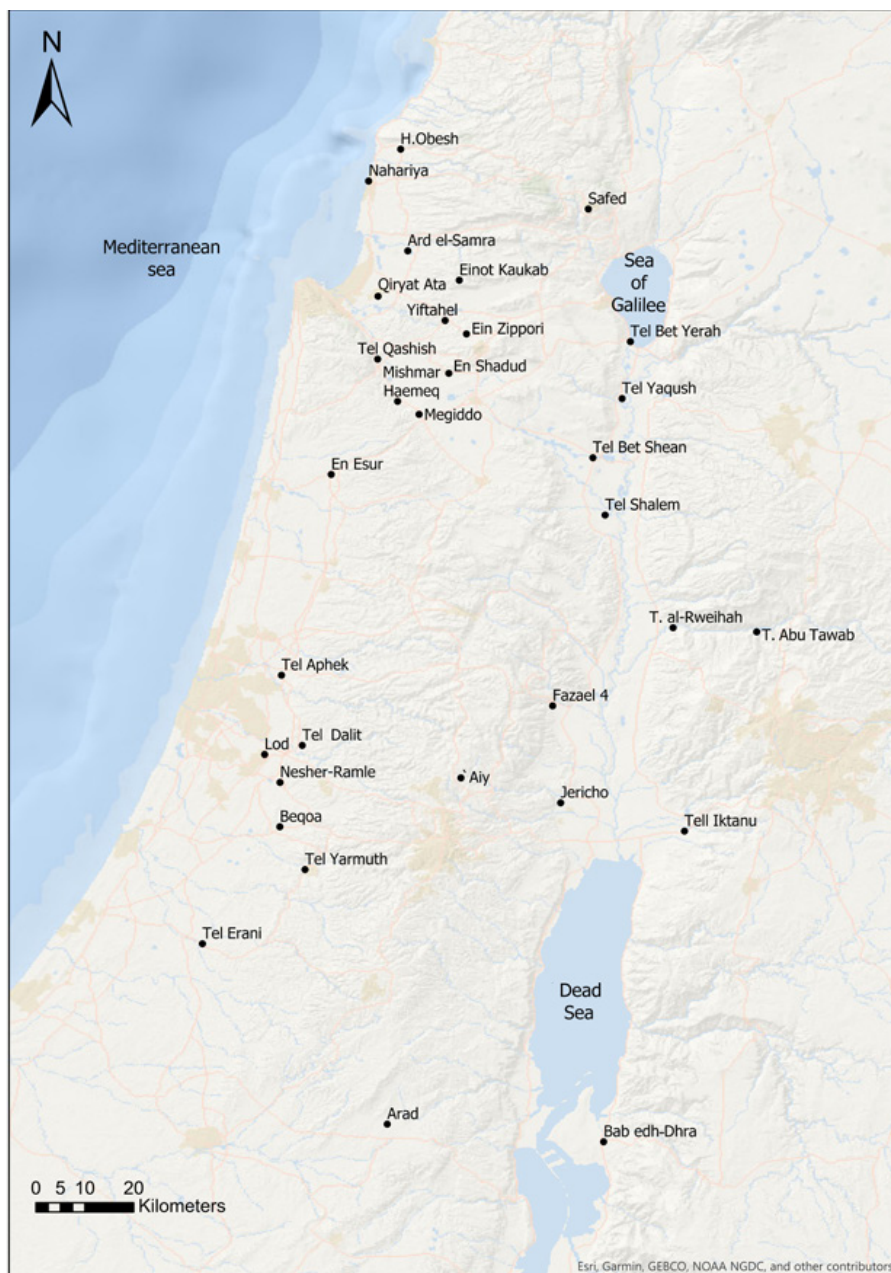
N

H.Obesh
Nahariya
Safed
Mediterranean sea
Ard el-Samra
Sea of Galilee
Einot Kaukab
Qiryat Ata
Yiftahel
Ein Zippori
Tel Bet Yerah
Tel Qashish
Mishmar Haemeq
En Shadud
Tel Yaqush
Megiddo
Tel Bet Shean
En Esur
Tel Shalem
T. al-Rweihah
T. Abu Tawab
Tel Aphek
Fazael 4
Lod
Tel Dalit
Nesher-Ramle
Aiy
Jericho
Tell Iktanu
Beqoa
Tel Yarmuth
Tel Erani
Dead Sea
Arad
Bab edh-Dhra

0 5 10 20 Kilometers

Esri, Garmin, GEBCO, NOAA NGDC, and other contributors